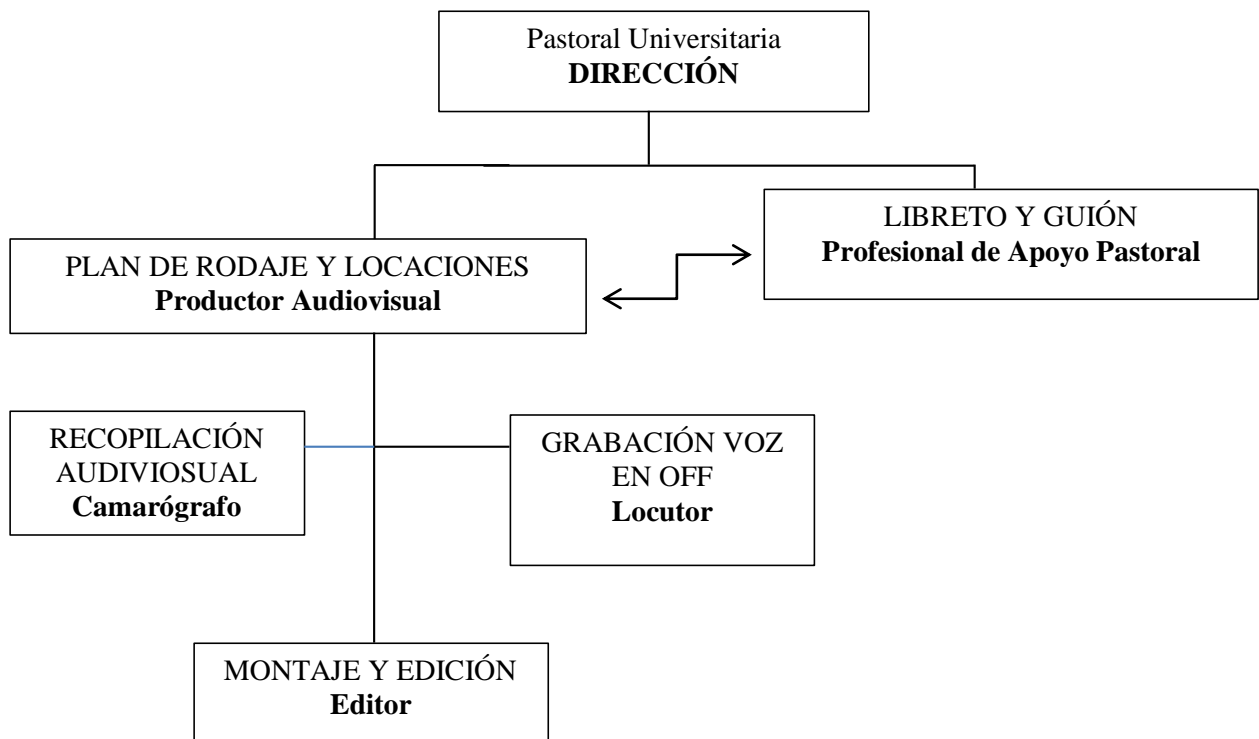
Pastoral Universitaria
**DIRECCIÓN**

PLAN DE RODAJE Y LOCACIONES
**Productor Audiovisual**

LIBRETO Y GUIÓN
**Profesional de Apoyo Pastoral**

RECOPILACIÓN AUDIVIOSUAL
**Camarógrafo**

GRABACIÓN VOZ EN OFF
**Locutor**

MONTAJE Y EDICIÓN
**Editor**